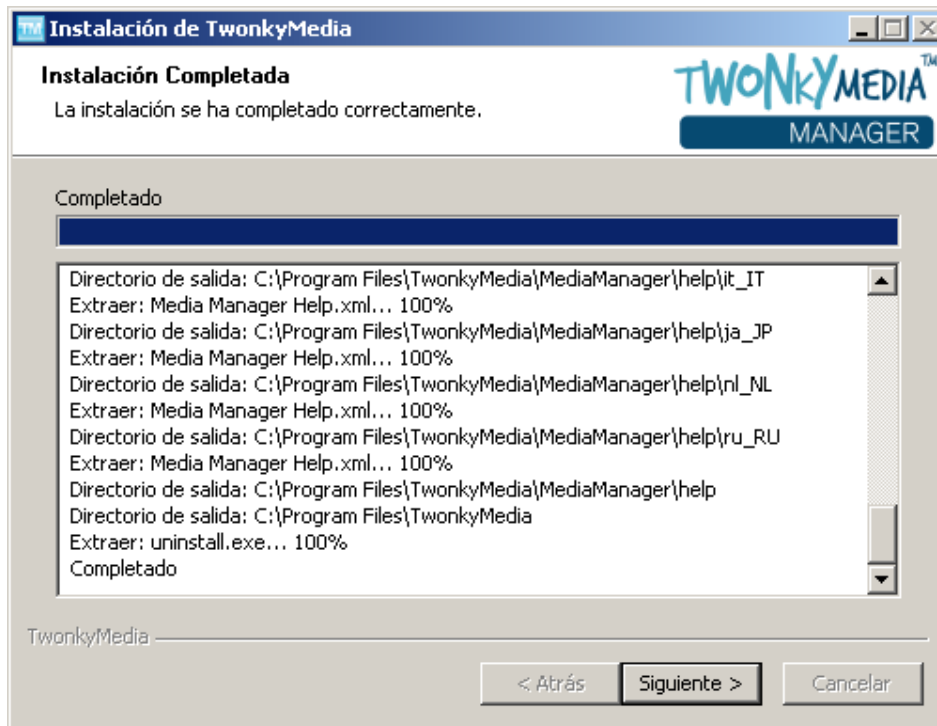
TM Instalación de TwonkyMedia

Instalación Completada

La instalación se ha completado correctamente.

TWONKYMEDIA™ MANAGER

Completado

Directorio de salida: C:\Program Files\TwonkyMedia\MediaManager\help\it_IT
Extraer: Media Manager Help.xml... 100%
Directorio de salida: C:\Program Files\TwonkyMedia\MediaManager\help\ja_JP
Extraer: Media Manager Help.xml... 100%
Directorio de salida: C:\Program Files\TwonkyMedia\MediaManager\help\nl_NL
Extraer: Media Manager Help.xml... 100%
Directorio de salida: C:\Program Files\TwonkyMedia\MediaManager\help\ru_RU
Extraer: Media Manager Help.xml... 100%
Directorio de salida: C:\Program Files\TwonkyMedia\MediaManager\help
Directorio de salida: C:\Program Files\TwonkyMedia
Extraer: uninstall.exe... 100%
Completado

TwonkyMedia

< Atrás | Siguiente > | Cancelar